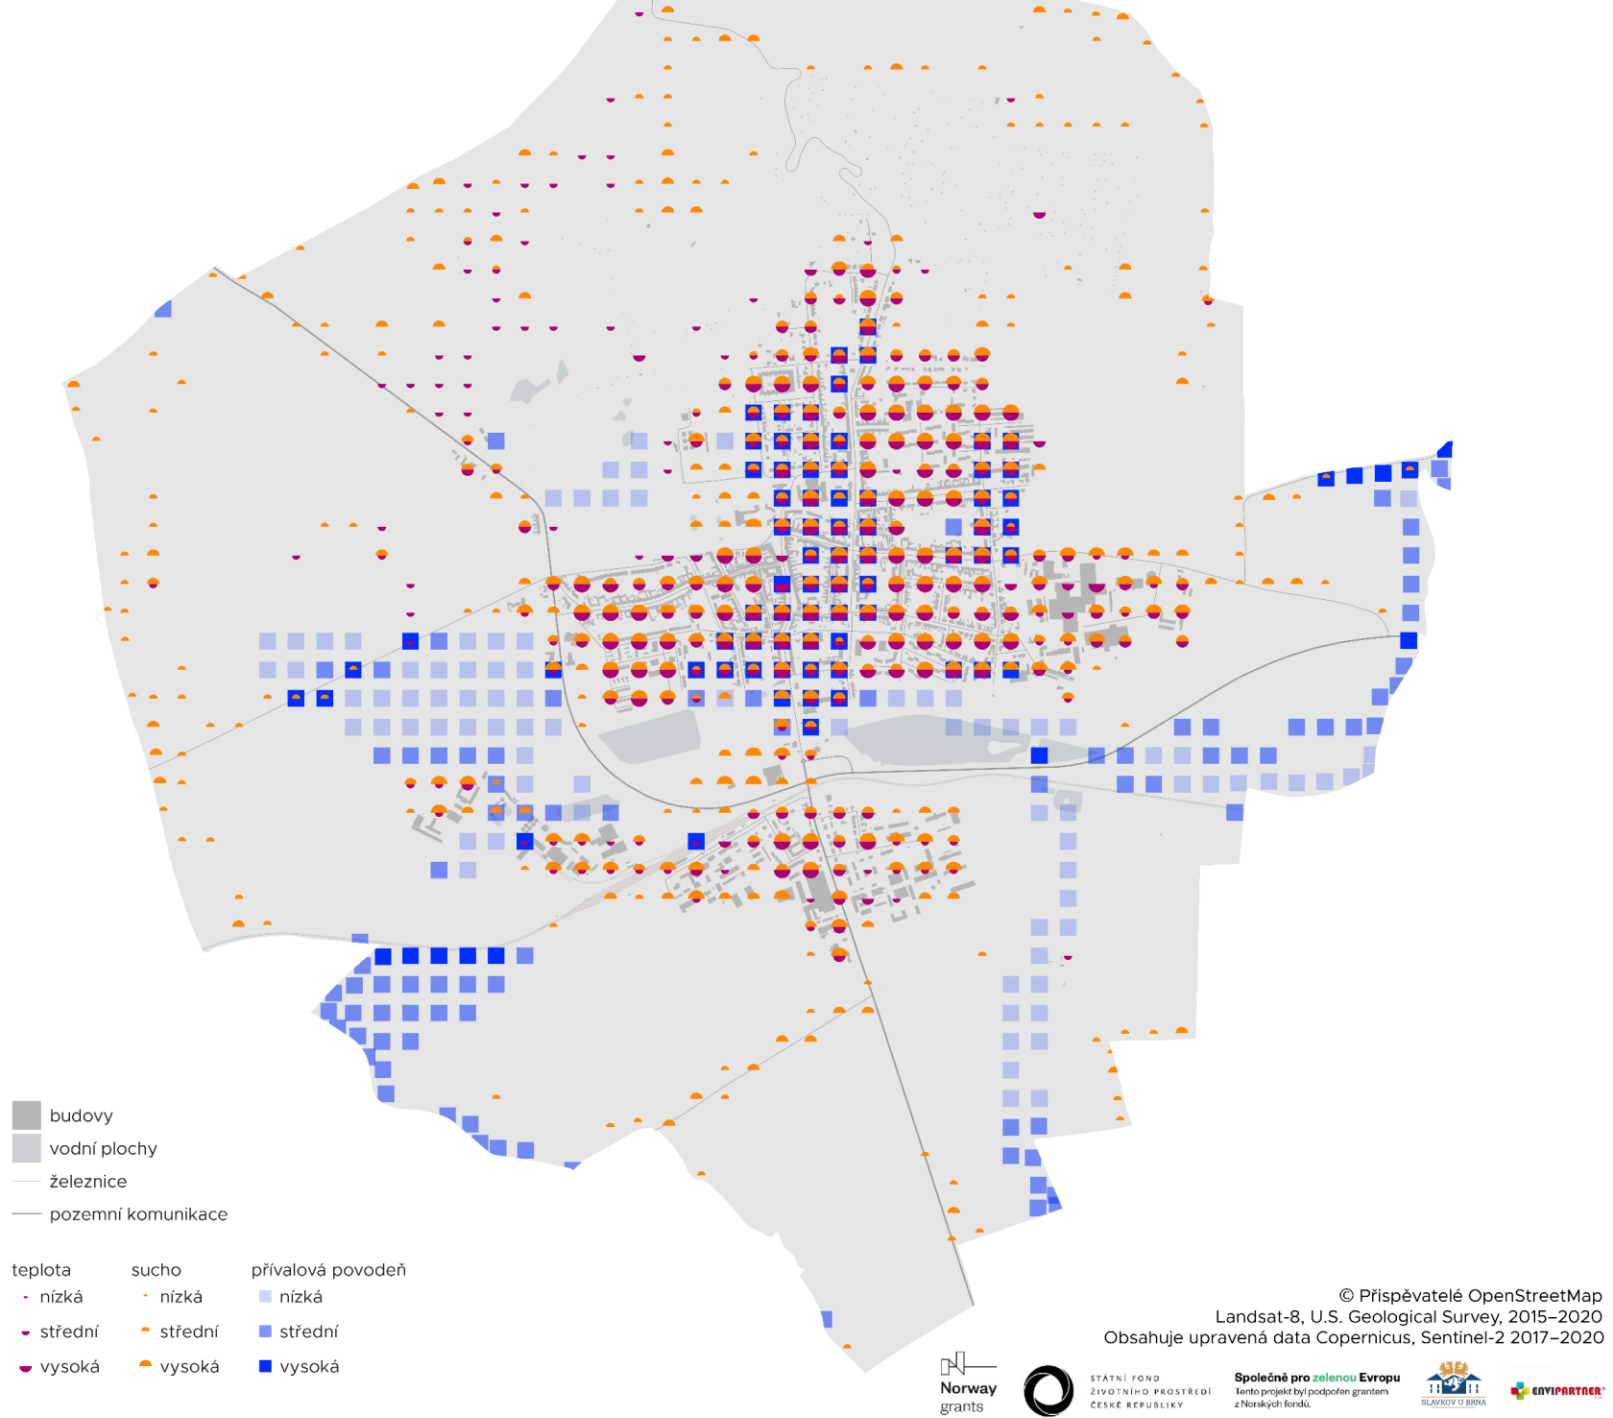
budovy
vodní plochy
železnice
pozemní komunikace

teplota
nízká
střední
vysoká

sucho
nízká
střední
vysoká

přívalová povodeň
nízká
střední
vysoká

© Přispěvatelé OpenStreetMap
Landsat-8, U.S. Geological Survey, 2015–2020
Obsahuje upravená data Copernicus, Sentinel-2 2017–2020

Norway grants

STÁTNÍ FOND ŽIVOTNÍHO PROSTŘEDÍ ČESKÉ REPUBLIKY

Společně pro zelenou Evropu
Tento projekt byl podpořen grantem z Norských fondů.

SLAVKOV U BRNA

ENVIPARTNER